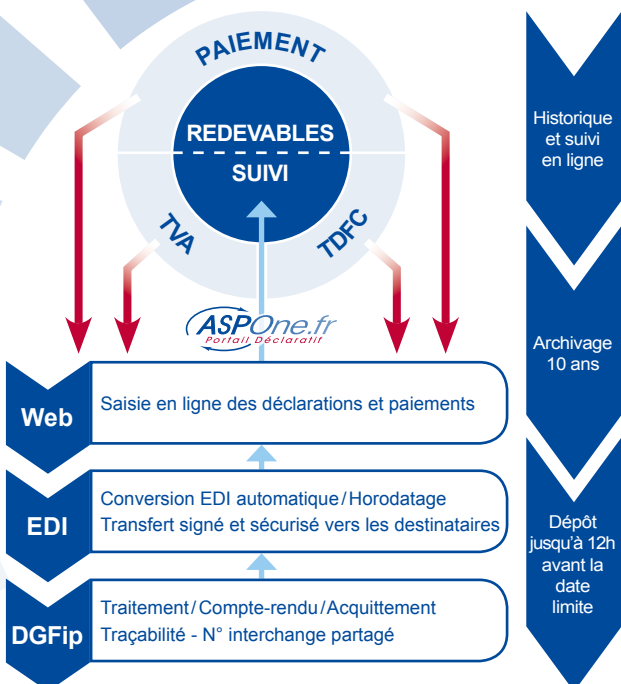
PAIEMENT

REDEVABLES

SUIVI

TVA

TDFC

ASPOne.fr
Portail Déclaratif

Web
Saisie en ligne des déclarations et paiements

EDI
Conversion EDI automatique / Horodatage
Transfert signé et sécurisé vers les destinataires

DGFip
Traitement / Compte-rendu / Acquittement
Traçabilité - N° interchange partagé

Historique et suivi en ligne

Archivage 10 ans

Dépôt jusqu'à 12h avant la date limite